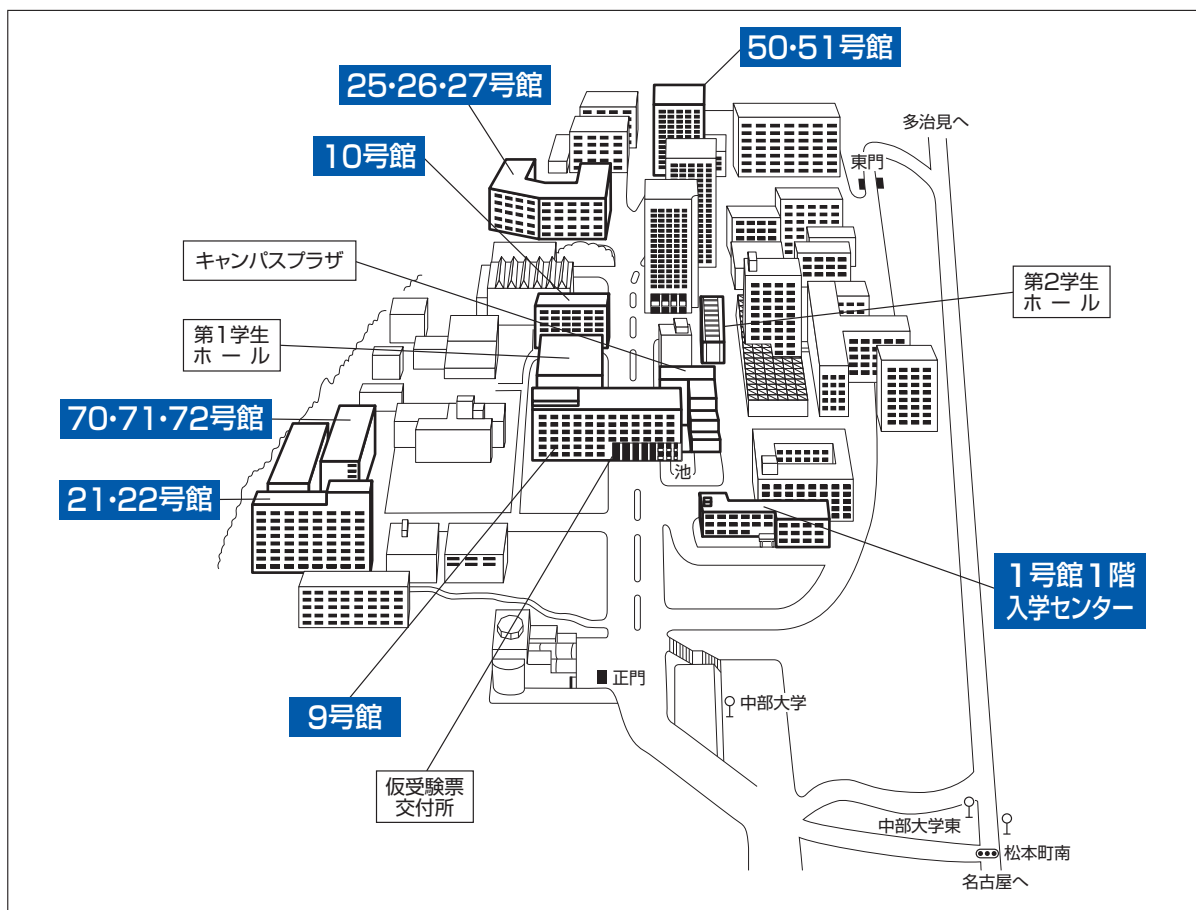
50·51号館

25·26·27号館

10号館

多治見へ

東門

キャンパスプラザ

第2学生
ホール

第1学生
ホール

70·71·72号館

21·22号館

池

1号館1階
入学センター

正門

中部大学

9号館

仮受験票
交付所

中部大学東

松本町南

名古屋へ